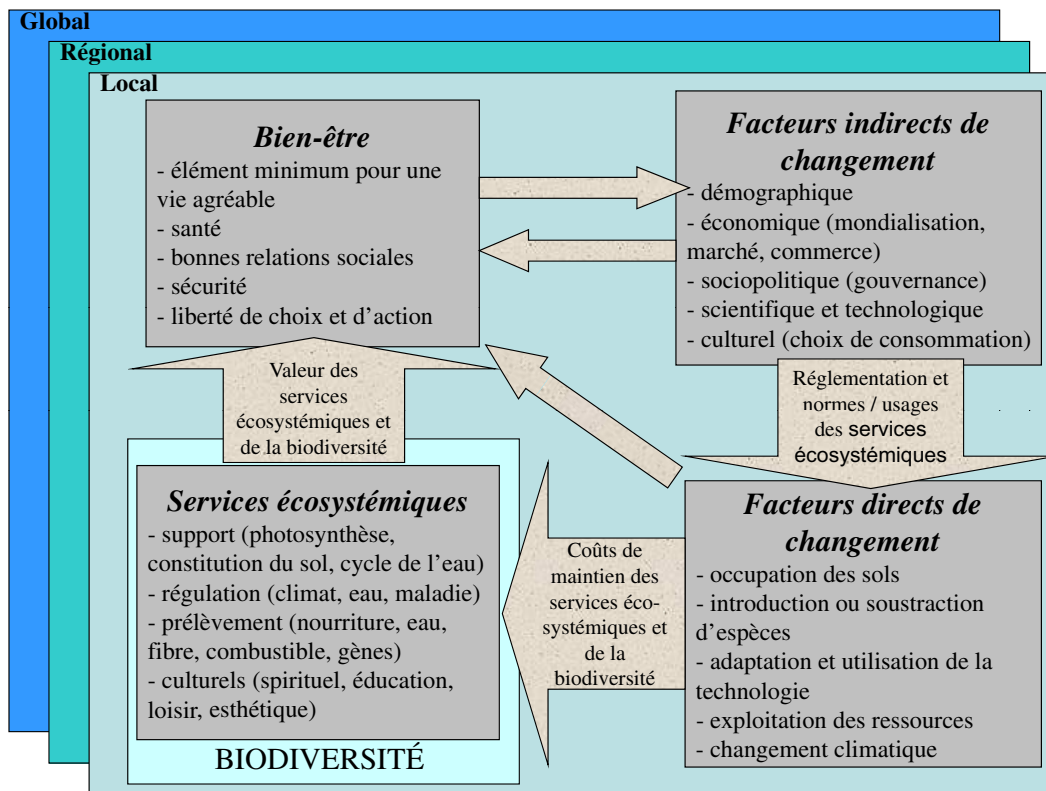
Global

Régional

Local

Bien-être
- élément minimum pour une vie agréable
- santé
- bonnes relations sociales
- sécurité
- liberté de choix et d'action

Facteurs indirects de changement
- démographique
- économique (mondialisation, marché, commerce)
- sociopolitique (gouvernance)
- scientifique et technologique
- culturel (choix de consommation)

Valeur des services écosystémiques et de la biodiversité

Réglementation et normes / usages des services écosystémiques

Services écosystémiques
- support (photosynthèse, constitution du sol, cycle de l'eau)
- régulation (climat, eau, maladie)
- prélèvement (nourriture, eau, fibre, combustible, gènes)
- culturels (spirituel, éducation, loisir, esthétique)

BIODIVERSITÉ

Coûts de maintien des services écosystémiques et de la biodiversité

Facteurs directs de changement
- occupation des sols
- introduction ou soustraction d'espèces
- adaptation et utilisation de la technologie
- exploitation des ressources
- changement climatique